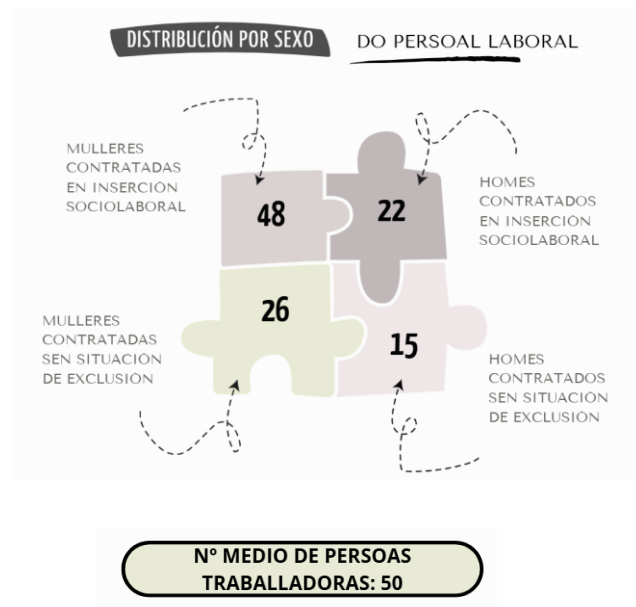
DISTRIBUCIÓN POR SEXO DO PERSOAL LABORAL

MULLERES CONTRATADAS EN INSERCIÓN SOCIOLABORAL

48

22

HOMES CONTRATADOS EN INSERCIÓN SOCIOLABORAL

MULLERES CONTRATADAS SEN SITUACIÓN DE EXCLUSIÓN

26

15

HOMES CONTRATADOS SEN SITUACIÓN DE EXCLUSIÓN

Nº MEDIO DE PERSOAS TRABALLADORAS: 50